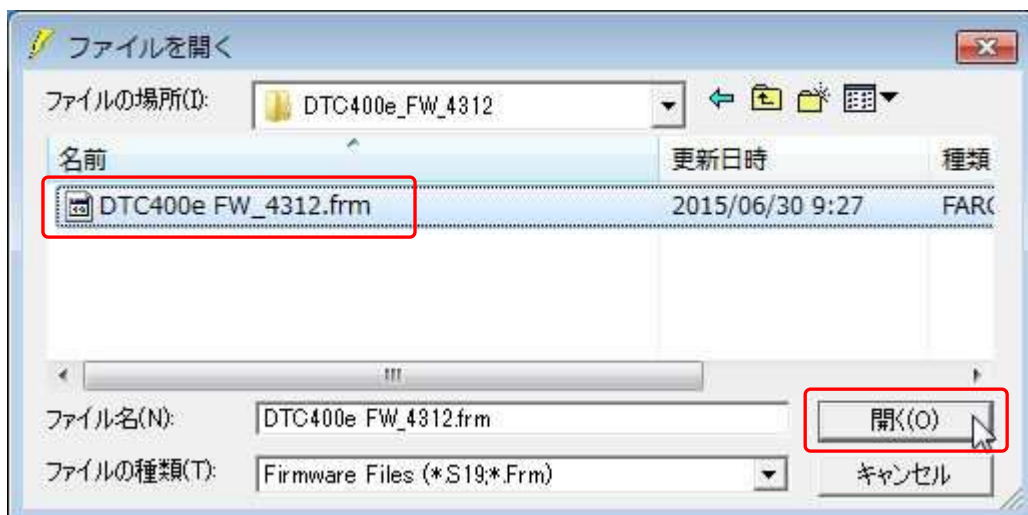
ファイルを開く

ファイルの場所(I): DTC400e_FW_4312

| 名前 | 更新日時 | 種類 |
|---|---|---|
| DTC400e FW_4312.frm | 2015/06/30 9:27 | FAR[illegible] |

ファイル名(N): DTC400e FW_4312.frm

開く(O)

ファイルの種類(T): Firmware Files (*S19;*.Frm)

キャンセル